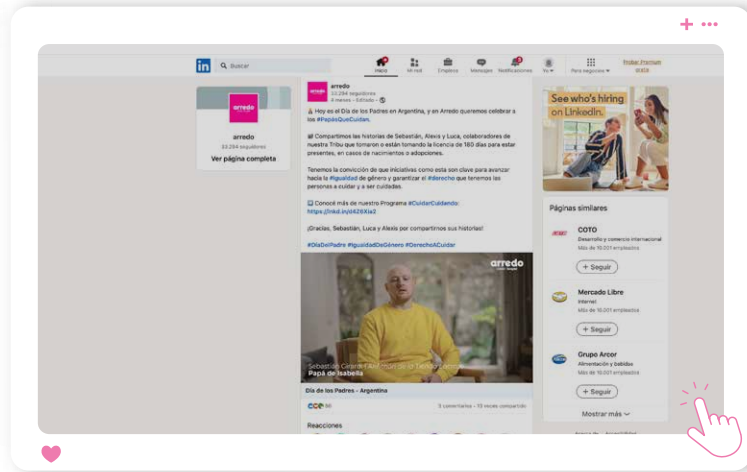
in Buscar

Inicio Mi red Empleos Mensajes Notificaciones Yo Para negocios Probar Premium GRATIS

arredo

arredo
33.294 seguidores
Ver página completa

arredo
33.294 seguidores
4 meses • Editado •

🎉 Hoy es el Día de los Padres en Argentina, y en Arredo queremos celebrar a los #PapásQueCuidan.

Compartimos las historias de Sebastián, Alexis y Luca, colaboradores de nuestra Tribu que tomaron o están tomando la licencia de 180 días para estar presentes, en casos de nacimientos o adopciones.

Tenemos la convicción de que iniciativas como esta son clave para avanzar hacia la #igualdad de género y garantizar el #derecho que tenemos las personas a cuidar y a ser cuidadas.

Conocé más de nuestro Programa #CuidarCuidando: https://lnkd.in/d42KXla2

¡Gracias, Sebastián, Luca y Alexis por compartirnos sus historias!

#DíaDelPadre #IgualdadDeGénero #DerechoACuidar

arredo

Sebastián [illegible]
Papá de Isabella

Día de los Padres - Argentina

3 comentarios • 10 veces compartido

Reacciones

See who's hiring on LinkedIn.

Páginas similares

COTO
Desarrollo y comercio internacional
Más de 10.001 empleados
+ Seguir

Mercado Libre
Internet
Más de 10.001 empleados
+ Seguir

Grupo Arcor
Alimentación y bebidas
Más de 10.001 empleados
+ Seguir

Mostrar más